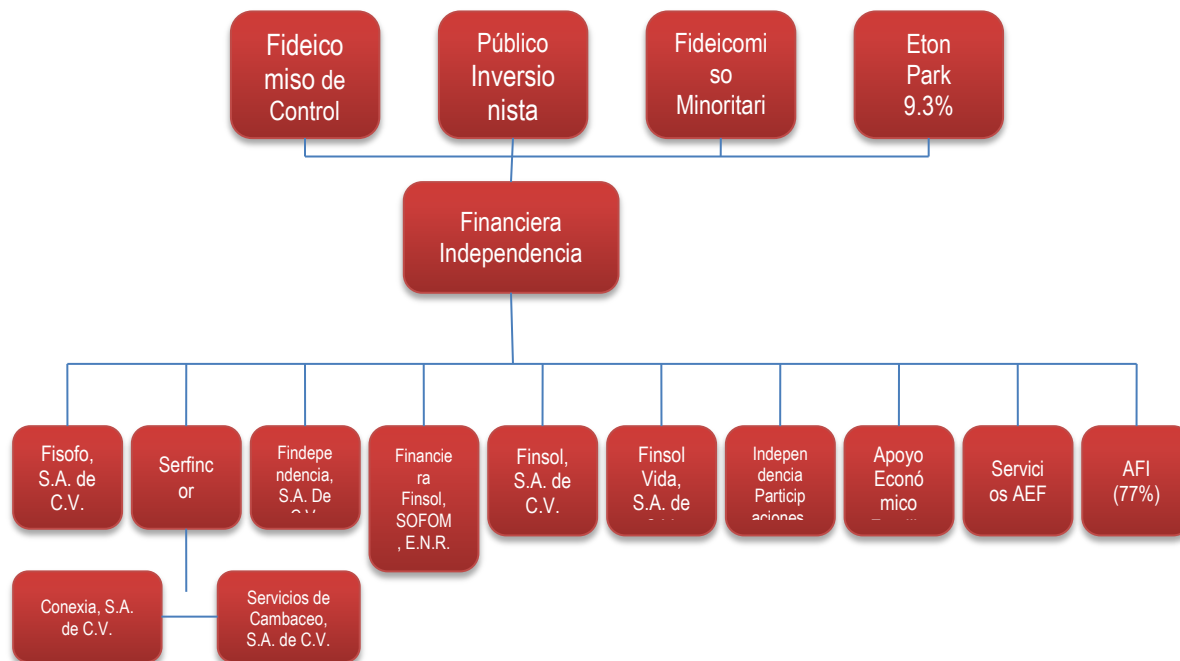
Fideicomiso de Control

Público Inversionista

Fideicomiso Minoritari

Eton Park 9.3%

Financiera Independencia

Fisofo, S.A. de C.V.

Serfincor

Findependencia, S.A. De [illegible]

Financiera Finsol, SOFOM, E.N.R.

Finsol, S.A. de C.V.

Finsol Vida, S.A. de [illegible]

Independencia Participaciones

Apoyo Económico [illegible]

Servicios AEF

AFI (77%)

Conexia, S.A. de C.V.

Servicios de Cambaceo, S.A. de C.V.